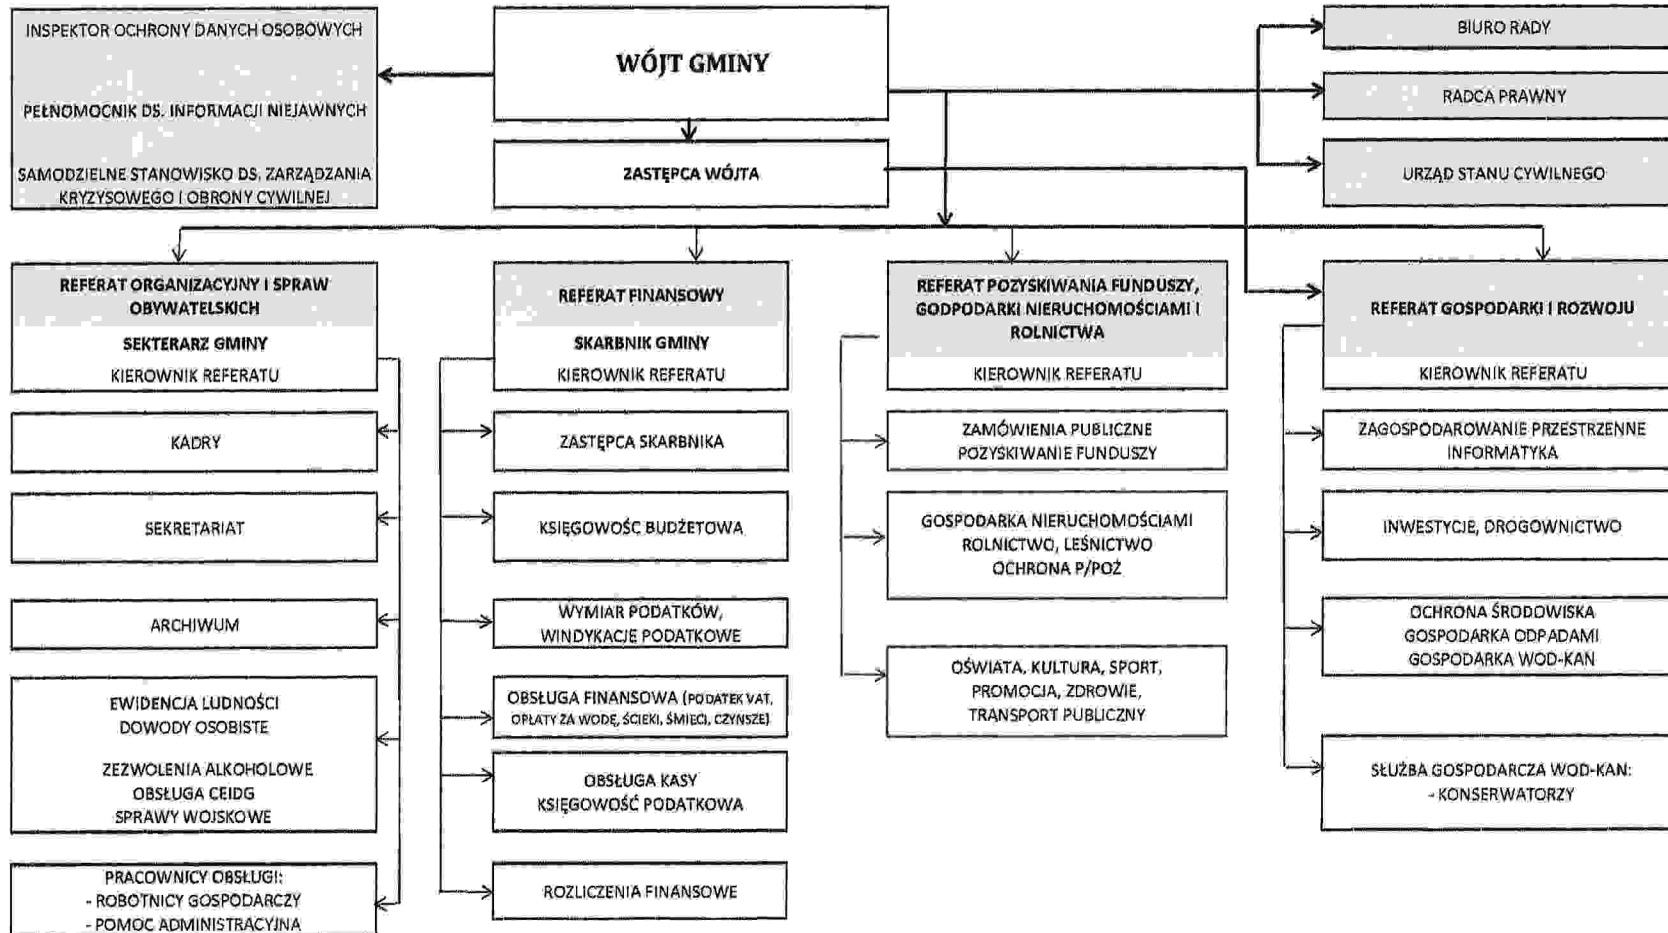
INSPEKTOR OCHRONY DANYCH OSOBOWYCH

PEŁNOMOCNIK DS. INFORMACJI NIEJAWNYCH

SAMODZIELNE STANOWISKO DS. ZARZĄDZANIA KRYZYSOWEGO I OBRONY CYWILNEJ

WÓJT GMINY

ZASTĘPCA WÓJTA

BIURO RADY

RADCA PRAWNY

URZĄD STANU CYWILNEGO

REFERAT ORGANIZACYJNY I SPRAW OBYWATELSKICH
SEKTERARZ GMINY
KIEROWNIK REFERATU

KADRY

SEKRETARIAT

ARCHIWUM

EWIDENCJA LUDNOŚCI
DOWODY OSOBISTE

ZEZWOLENIA ALKOHOLOWE
OBSŁUGA CEIDG
SPRAWY WOJSKOWE

PRACOWNICY OBSŁUGI:
- ROBOTNICY GOSPODARCZY
- POMOC ADMINISTRACYJNA

REFERAT FINANSOWY
SKARBNIK GMINY
KIEROWNIK REFERATU

ZASTĘPCA SKARBNIKA

KSIĘGOWOŚĆ BUDŻETOWA

WYMIAR PODATKÓW, WINDYKACJE PODATKOWE

OBSŁUGA FINANSOWA (PODATEK VAT, OPŁATY ZA WODĘ, ŚCIEKI, ŚMIECI, CZYNSZE)

OBSŁUGA KASY
KSIĘGOWOŚĆ PODATKOWA

ROZLICZENIA FINANSOWE

REFERAT POZYSKIWANIA FUNDUSZY, GODPODARKI NIERUCHOMOŚCIAMI I ROLNICTWA
KIEROWNIK REFERATU

ZAMÓWIENIA PUBLICZNE
POZYSKIWANIE FUNDUSZY

GOSPODARKA NIERUCHOMOŚCIAMI
ROLNICTWO, LEŚNICTWO
OCHRONA P/POŻ

OŚWIATA, KULTURA, SPORT, PROMOCJA, ZDROWIE, TRANSPORT PUBLICZNY

REFERAT GOSPODARKI I ROZWOJU
KIEROWNIK REFERATU

ZAGOSPODAROWANIE PRZESTRZENNE
INFORMATYKA

INWESTYCJE, DROGOWNICTWO

OCHRONA ŚRODOWISKA
GOSPODARKA ODPADAMI
GOSPODARKA WOD-KAN

SŁUŻBA GOSPODARCZA WOD-KAN:
- KONSERWATORZY